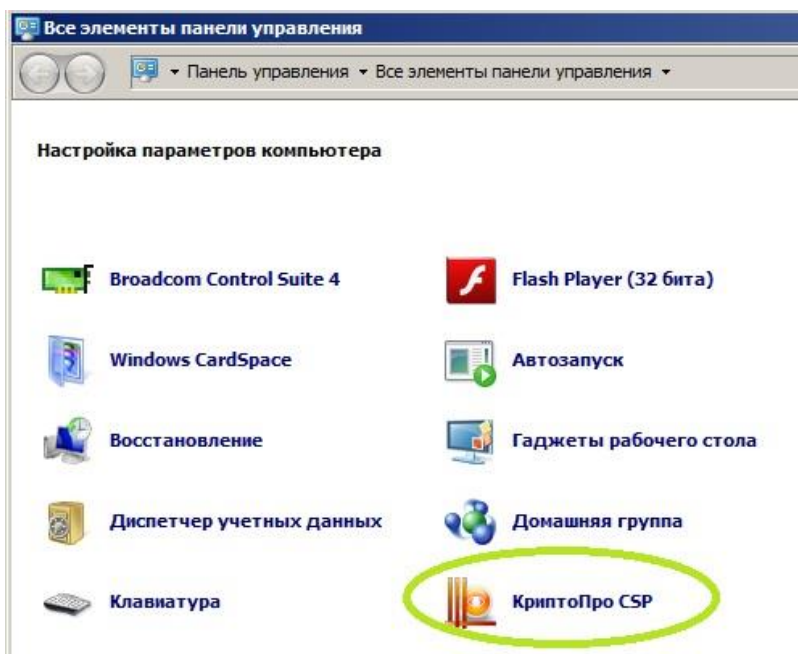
Все элементы панели управления

▸ Панель управления ▸ Все элементы панели управления ▸

Настройка параметров компьютера

Broadcom Control Suite 4

Flash Player (32 бита)

Windows CardSpace

Автозапуск

Восстановление

Гаджеты рабочего стола

Диспетчер учетных данных

Домашняя группа

Клавиатура

КриптоПро CSP